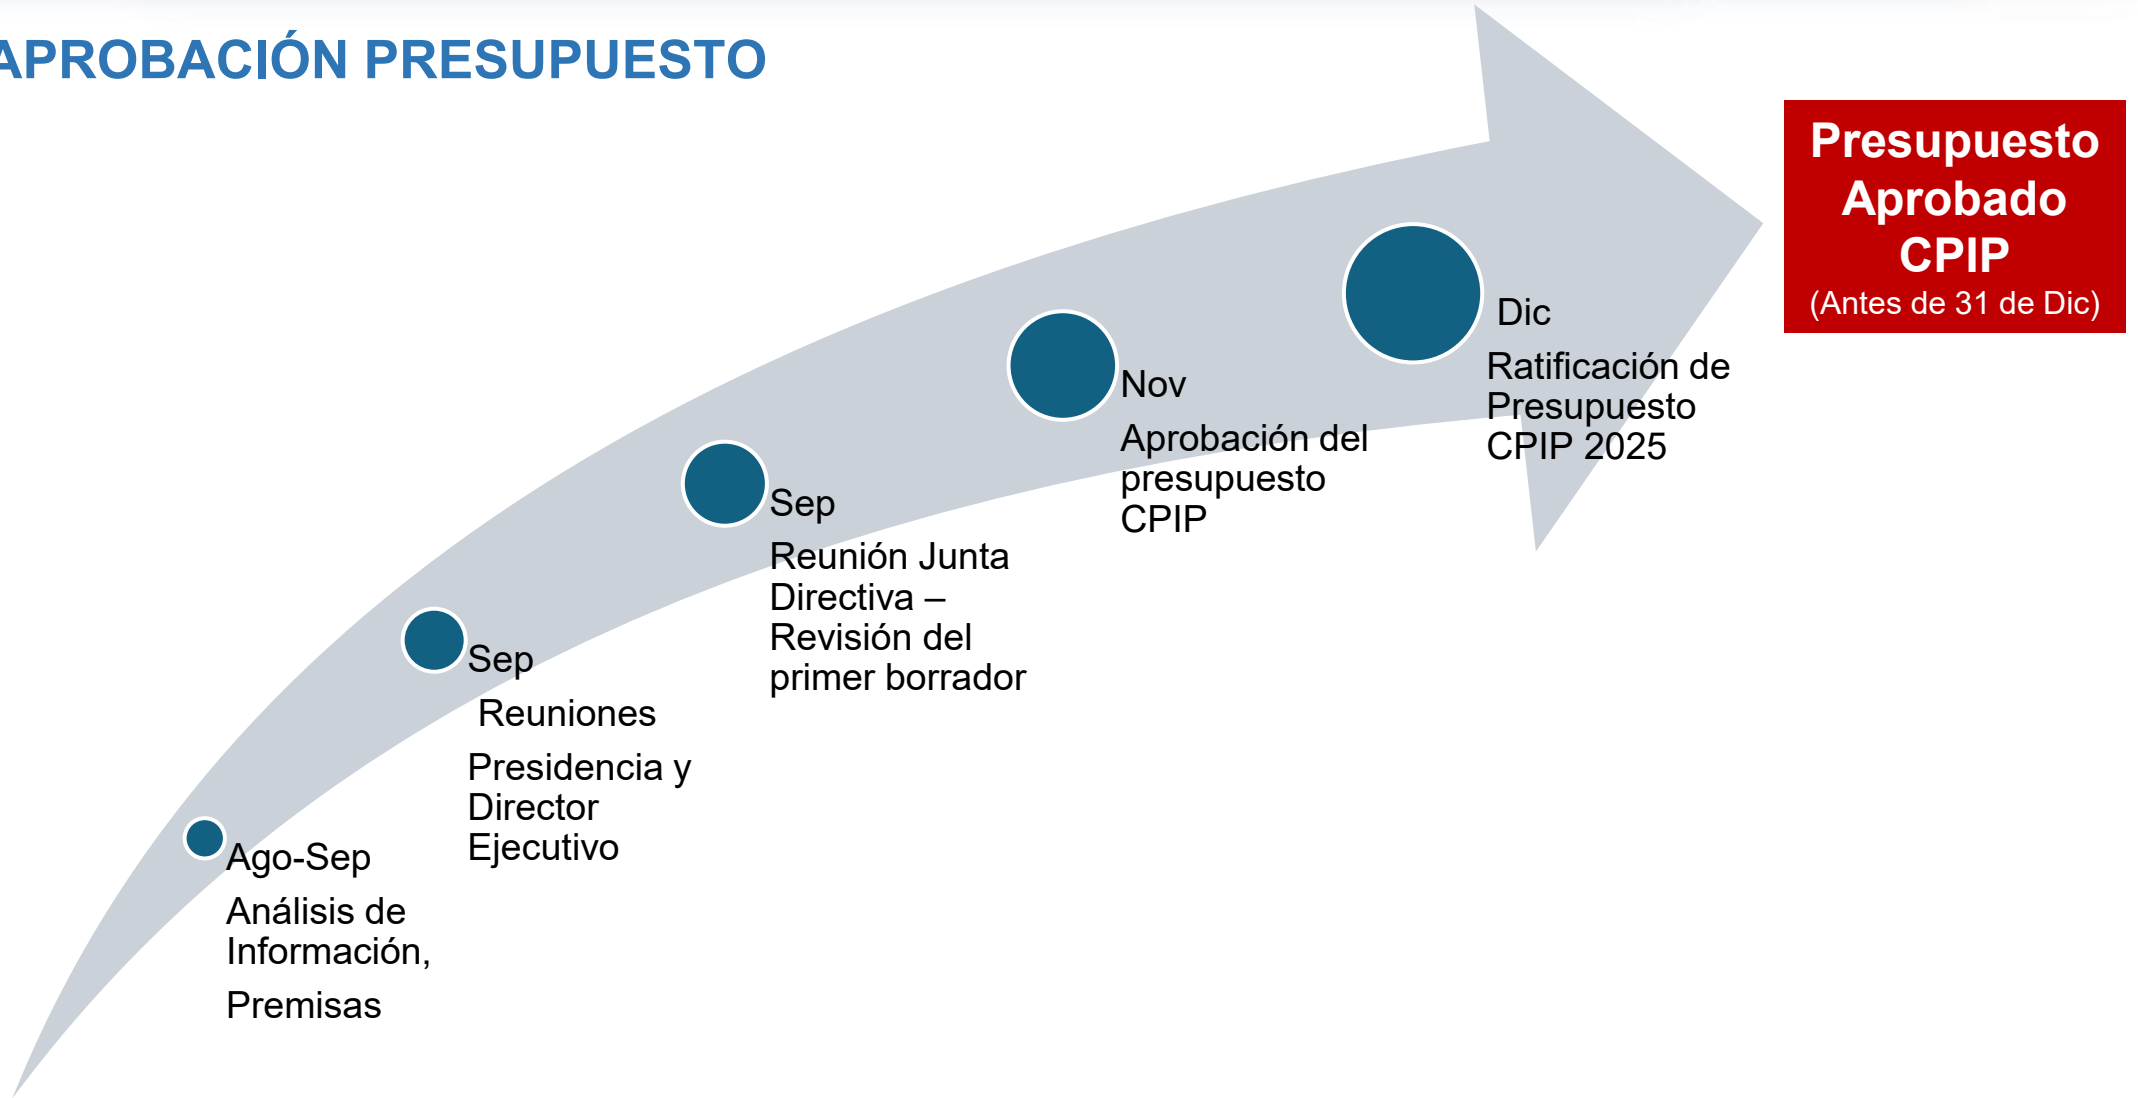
APROBACIÓN PRESUPUESTO

Presupuesto Aprobado CPIP
(Antes de 31 de Dic)

Ago-Sep
Análisis de Información,
Premisas

Sep
Reuniones
Presidencia y Director Ejecutivo

Sep
Reunión Junta Directiva – Revisión del primer borrador

Nov
Aprobación del presupuesto CPIP

Dic
Ratificación de Presupuesto CPIP 2025